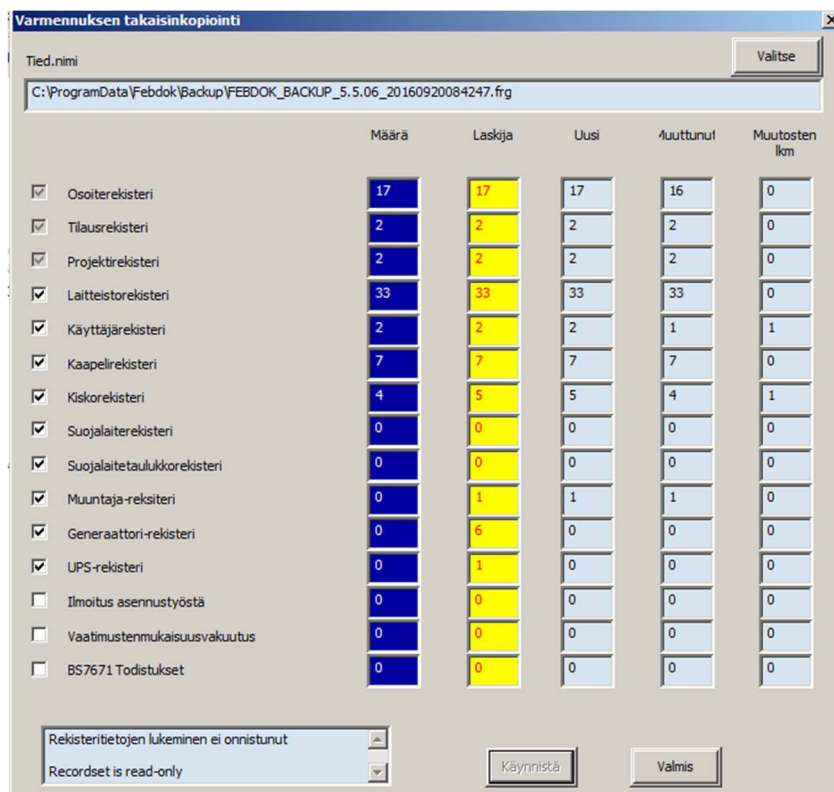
Varmennuksen takaisinkopiointi

Tied.nimi

Valitse

C:\ProgramData\Febdok\Backup\FEBDOK_BACKUP_5.5.06_20160920084247.frg

| | Määrä | Laskija | Uusi | Muuttunut | Muutosten lkm |
|---|---|---|---|---|---|
| Osoiterekisteri | 17 | 17 | 17 | 16 | 0 |
| Tilausrekisteri | 2 | 2 | 2 | 2 | 0 |
| Projektirekisteri | 2 | 2 | 2 | 2 | 0 |
| Laitteistorekisteri | 33 | 33 | 33 | 33 | 0 |
| Käyttäjärekisteri | 2 | 2 | 2 | 1 | 1 |
| Kaapelirekisteri | 7 | 7 | 7 | 7 | 0 |
| Kiskorekisteri | 4 | 5 | 5 | 4 | 1 |
| Suojalaiterekisteri | 0 | 0 | 0 | 0 | 0 |
| Suojalaitetaulukkorekisteri | 0 | 0 | 0 | 0 | 0 |
| Muuntaja-reksiteri | 0 | 1 | 1 | 1 | 0 |
| Generaattori-rekisteri | 0 | 6 | 0 | 0 | 0 |
| UPS-rekisteri | 0 | 1 | 0 | 0 | 0 |
| Ilmoitus asennustyöstä | 0 | 0 | 0 | 0 | 0 |
| Vaatimustenmukaisuusvakuutus | 0 | 0 | 0 | 0 | 0 |
| BS7671 Todistukset | 0 | 0 | 0 | 0 | 0 |

Rekisteritietojen lukeminen ei onnistunut
Recordset is read-only

Käynnistä

Valmis